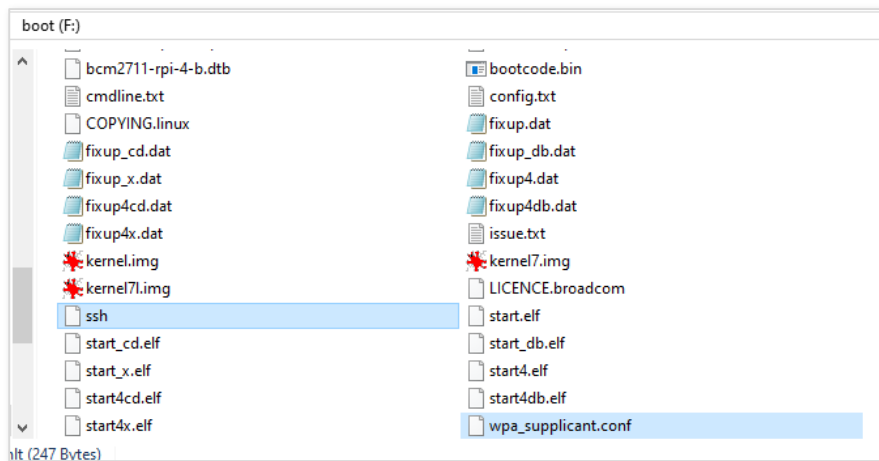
boot (F:)

bcm2711-rpi-4-b.dtb
cmdline.txt
COPYING.linux
fixup_cd.dat
fixup_x.dat
fixup4cd.dat
fixup4x.dat
kernel.img
kernel7l.img
ssh
start_cd.elf
start_x.elf
start4cd.elf
start4x.elf

bootcode.bin
config.txt
fixup.dat
fixup_db.dat
fixup4.dat
fixup4db.dat
issue.txt
kernel7.img
LICENCE.broadcom
start.elf
start_db.elf
start4.elf
start4db.elf
wpa_supplicant.conf

nlt (247 Bytes)